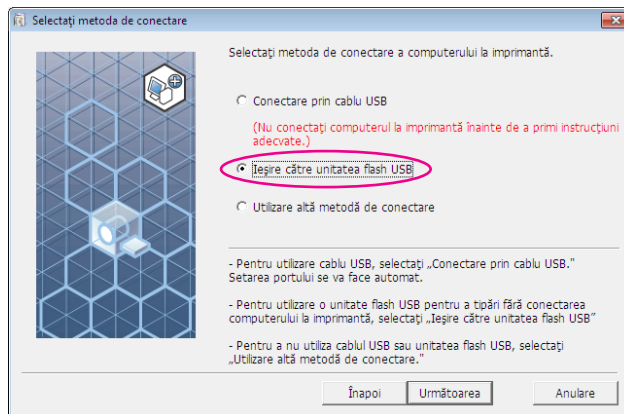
Selectaţi metoda de conectare

Selectaţi metoda de conectare a computerului la imprimantă.

Conectare prin cablu USB

(Nu conectaţi computerul la imprimantă înainte de a primi instrucţiuni adecvate.)

Ieşire către unitatea flash USB

Utilizare altă metodă de conectare

- Pentru utilizare cablu USB, selectaţi „Conectare prin cablu USB." Setarea portului se va face automat.

- Pentru utilizare o unitate flash USB pentru a tipări fără conectarea computerului la imprimantă, selectaţi „Ieşire către unitatea flash USB"

- Pentru a nu utiliza cablul USB sau unitatea flash USB, selectaţi „Utilizare altă metodă de conectare."

Înapoi | Următoarea | Anulare